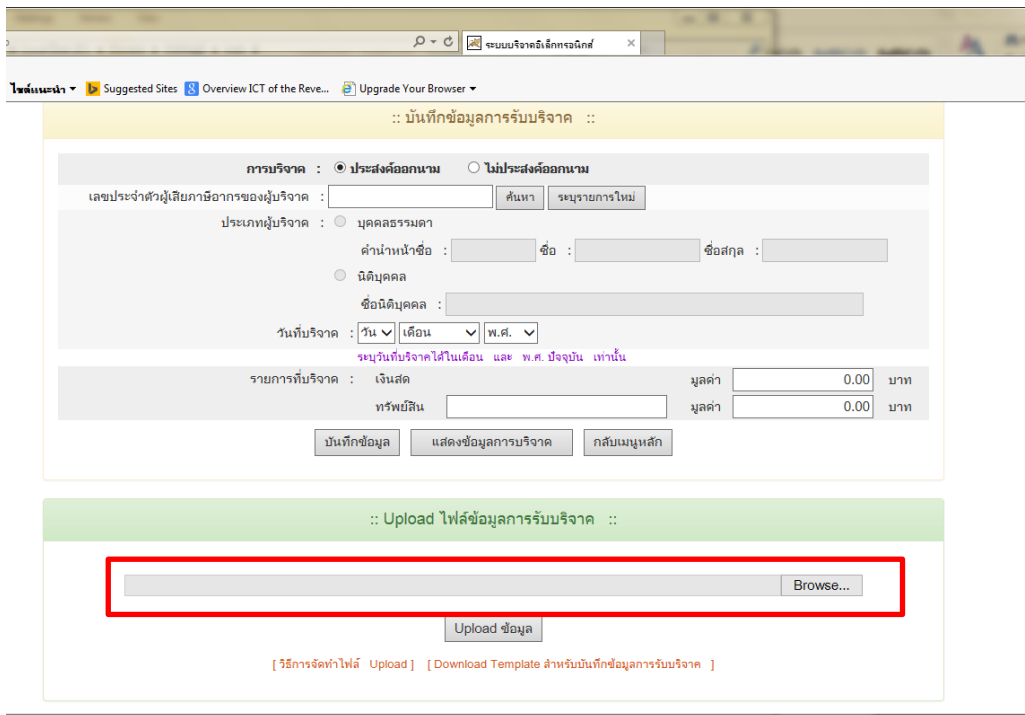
ระบบบริจาคอิเล็กทรอนิกส์

ไซต์แนะนำ ▾ Suggested Sites Overview ICT of the Reve... Upgrade Your Browser ▾

:: บันทึกข้อมูลการรับบริจาค ::

การบริจาค : ประสงค์ออกนาม ไม่ประสงค์ออกนาม

เลขประจำตัวผู้เสียภาษีอากรของผู้บริจาค : ค้นหา ระบุรายการใหม่

ประเภทผู้บริจาค : บุคคลธรรมดา

คำนำหน้าชื่อ : ชื่อ : ชื่อสกุล :

นิติบุคคล

ชื่อนิติบุคคล :

วันที่บริจาค : วัน เดือน พ.ศ.

ระบุวันที่บริจาคได้ในเดือน และ พ.ศ. ปัจจุบัน เท่านั้น

รายการที่บริจาค : เงินสด มูลค่า 0.00 บาท

ทรัพย์สิน มูลค่า 0.00 บาท

บันทึกข้อมูล แสดงข้อมูลการบริจาค กลับเมนูหลัก

:: Upload ไฟล์ข้อมูลการรับบริจาค ::

Browse...

Upload ข้อมูล

[ วิธีการจัดทำไฟล์ Upload ] [ Download Template สำหรับบันทึกข้อมูลการรับบริจาค ]